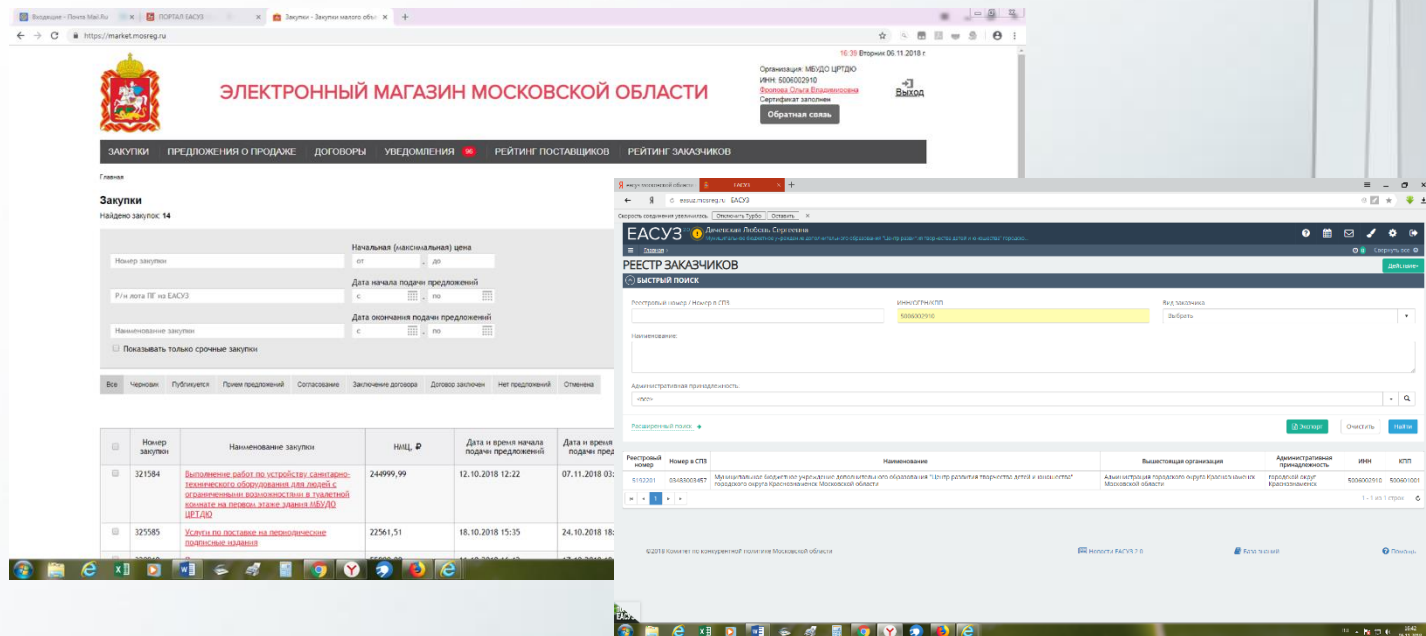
Входящие - Почта Mail.Ru | ПОРТАЛ ЕАСУЗ | Закупки - Закупки малого объ

https://market.mosreg.ru

16:39 Вторник 06.11.2018 г.

ЭЛЕКТРОННЫЙ МАГАЗИН МОСКОВСКОЙ ОБЛАСТИ

Организация: МБУДО ЦРТДЮ
ИНН: 5006002910
Фролова Ольга Владимировна
Сертификат заполнен
Обратная связь

Выход

ЗАКУПКИ | ПРЕДЛОЖЕНИЯ О ПРОДАЖЕ | ДОГОВОРЫ | УВЕДОМЛЕНИЯ 96 | РЕЙТИНГ ПОСТАВЩИКОВ | РЕЙТИНГ ЗАКАЗЧИКОВ

Главная

Закупки
Найдено закупок: 14

Номер закупки
Начальная (максимальная) цена
от | до
Р/н лота ПГ на ЕАСУЗ
Дата начала подачи предложений
с | по
Наименование закупки
Дата окончания подачи предложений
с | по
Показывать только срочные закупки

Все | Черновик | Публикуется | Прием предложений | Согласование | Заключение договора | Договор заключен | Нет предложений | Отменена

| | Номер закупки | Наименование закупки | НМЦ, ₽ | Дата и время начала подачи предложений | Дата и время подачи пред |
|---|---|---|---|---|---|
| | 321584 | Выполнение работ по устройству санитарно-технического оборудования для людей с ограниченными возможностями в туалетной комнате на первом этаже здания МБУДО ЦРТДЮ | 244999,99 | 12.10.2018 12:22 | 07.11.2018 03: |
| | 325585 | Услуги по поставке на периодические подписные издания | 22561,51 | 18.10.2018 15:35 | 24.10.2018 18: |

реестр заказчиков обла | ЕАСУЗ

easuz.mosreg.ru ЕАСУЗ

Скорость соединения увеличилась | Отключить Турбо | Оставить

ЕАСУЗ
Дячинская Любовь Сергеевна
Муниципальное бюджетное учреждение дополнительного образования "Центр развития творчества детей и юношества" городск...

Главная
Свернуть все

РЕЕСТР ЗАКАЗЧИКОВ
Действие

БЫСТРЫЙ ПОИСК

Реестровый номер / Номер в СПЗ
ИНН/ОГРН/КПП
5006002910
Вид заказчика
Выбрать
Наименование
Административная принадлежность
-все-
Расширенный поиск
Экспорт | Очистить | Найти

| Реестровый номер | Номер в СПЗ | Наименование | Вышестоящая организация | Административная принадлежность | ИНН | КПП |
|---|---|---|---|---|---|---|
| 5192201 | 03483003457 | Муниципальное бюджетное учреждение дополнительного образования "Центр развития творчества детей и юношества" городского округа Краснознаменск Московской области | Администрация городского округа Краснознаменск Московской области | городской округ Краснознаменск | 5006002910 | 500601001 |

1 - 1 из 1 строк

©2018 Комитет по конкурентной политике Московской области
Новости ЕАСУЗ 2.0
База знаний
Помощь

16:42